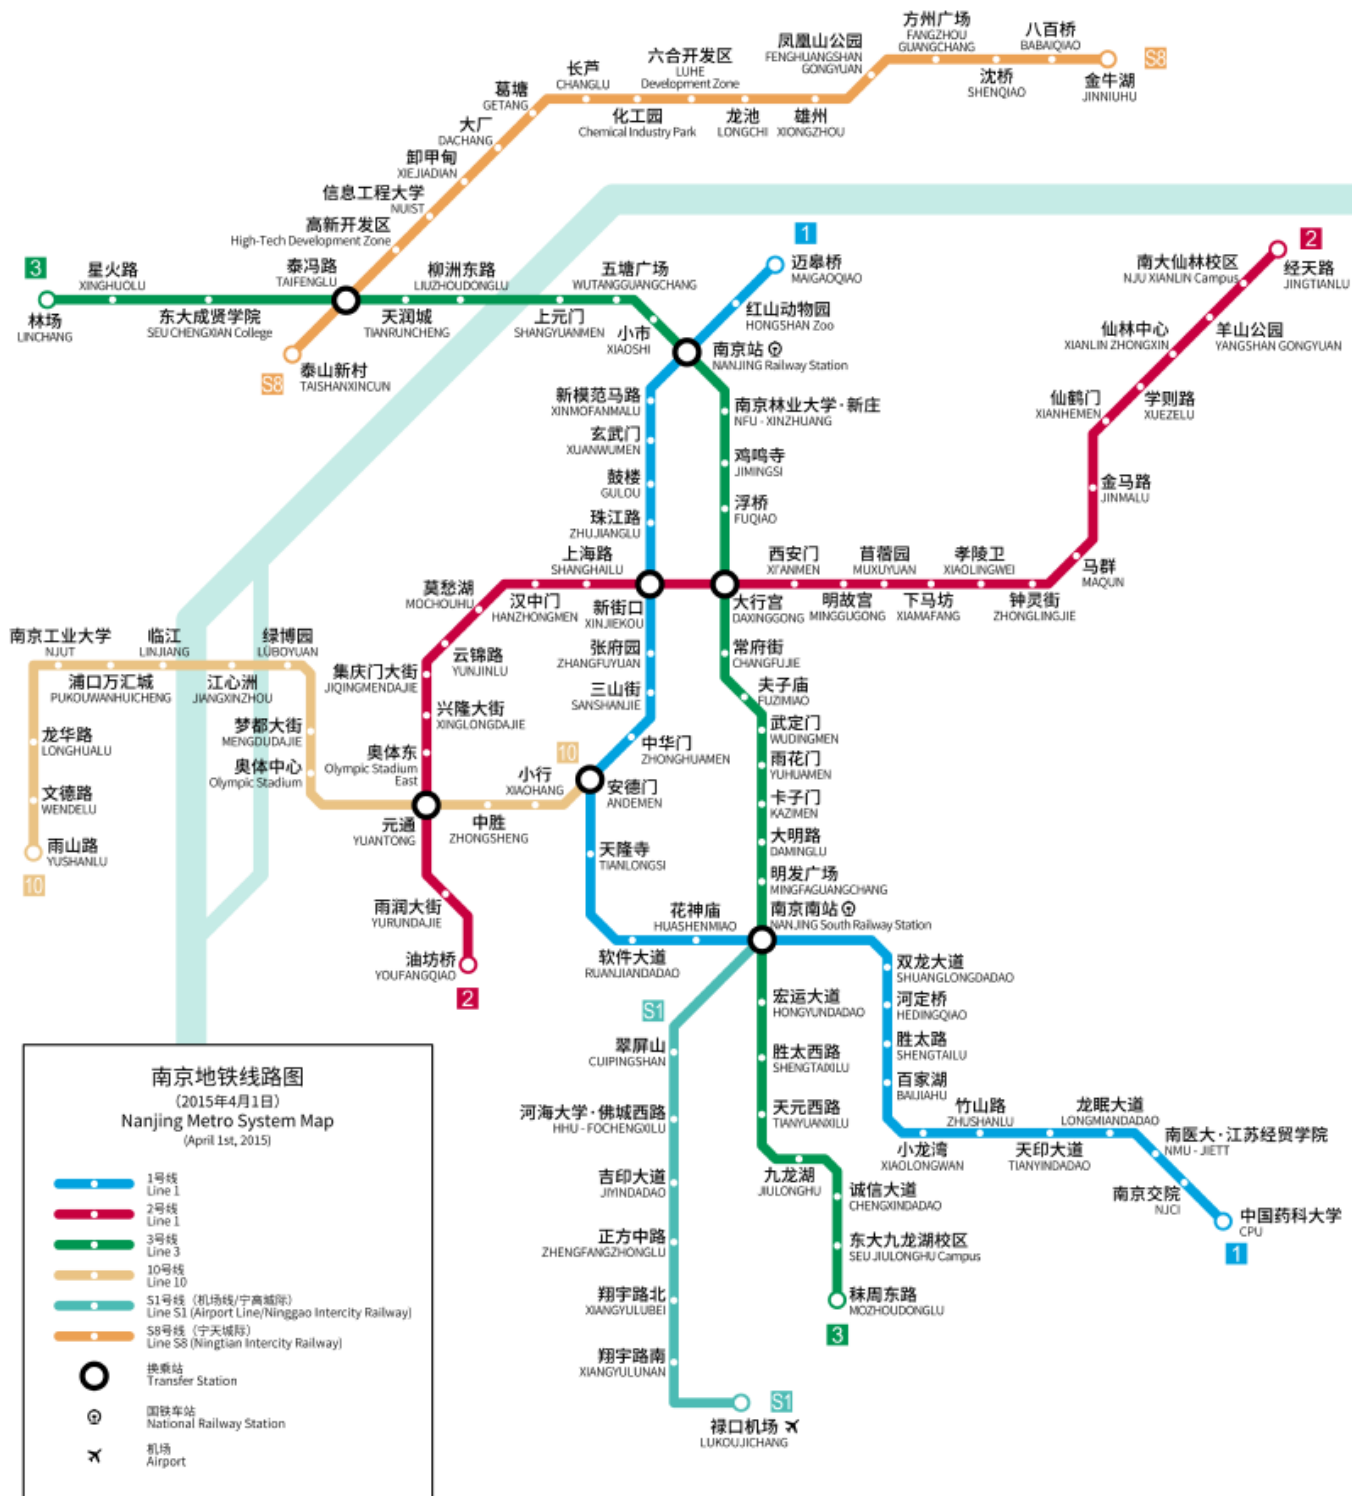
方州广场 FANGZHOU GUANGCHANG
八百桥 BABAIQIAO
S8
凤凰山公园 FENGHUANGSHAN GONGYUAN
六合开发区 LUHE Development Zone
长芦 CHANGLU
葛塘 GETANG
沈桥 SHENQIAO
金牛湖 JINNIUHU
化工园 Chemical Industry Park
龙池 LONGCHI
雄州 XIONGZHOU
大厂 DACHANG
卸甲甸 XIEJIADIAN
信息工程大学 NUIST
高新开发区 High-Tech Development Zone

3
星火路 XINGHUOLU
泰冯路 TAIFENGLU
柳洲东路 LIUZHOUDONGLU
五塘广场 WUTANGGUANGCHANG
1
迈皋桥 MAIGAOQIAO
南大仙林校区 NJU XIANLIN Campus
2
经天路 JINGTIANLU
林场 LINCHANG
东大成贤学院 SEU CHENGXIAN College
天润城 TIANRUNCHENG
上元门 SHANGYUANMEN
小市 XIAOSHI
红山动物园 HONGSHAN Zoo
南京站 NANJING Railway Station
仙林中心 XIANLIN ZHONGXIN
羊山公园 YANGSHAN GONGYUAN
S8
泰山新村 TAISHANXINCUN
新模范马路 XINMOFANMALU
南京林业大学·新庄 NFU · XINZHUANG
仙鹤门 XIANHEMEN
学则路 XUEZELU
玄武门 XUANWUMEN
鸡鸣寺 JIMINGSI
鼓楼 GULOU
金马路 JINMALU
浮桥 FUQIAO
珠江路 ZHUJIANGLU
上海路 SHANGHAILU
西安门 XI'ANMEN
苜蓿园 MUXUYUAN
孝陵卫 XIAOLINGWEI
马群 MAQUN
莫愁湖 MOCHOUHU
汉中门 HANZHONGMEN
新街口 XINJIEKOU
大行宫 DAXINGGONG
明故宫 MINGGUGONG
下马坊 XIAMAFANG
钟灵街 ZHONGLINGJIE
南京工业大学 NJUT
临江 LINJIANG
绿博园 LUBOYUAN
张府园 ZHANGFUYUAN
常府街 CHANGFUJIE
浦口万汇城 PUKOUWANHUICHENG
江心洲 JIANGXINZHOU
集庆门大街 JIQINGMENDAJIE
云锦路 YUNJINLU
夫子庙 FUZIMIAO
三山街 SANSHANJIE
龙华路 LONGHUALU
梦都大街 MENGDUDAJIE
兴隆大街 XINGLONGDAJIE
武定门 WUDINGMEN
奥体东 Olympic Stadium East
中华门 ZHONGHUAMEN
10
雨花门 YUHUAMEN
奥体中心 Olympic Stadium
小行 XIAOHANG
安德门 ANDEMEN
文德路 WENDELU
卡子门 KAZIMEN
元通 YUANTONG
中胜 ZHONGSHENG
大明路 DAMINGLU
雨山路 YUSHANLU
天隆寺 TIANLONGSI
10
明发广场 MINGFAGUANGCHANG
雨润大街 YURUNDAJIE
花神庙 HUASHENMIAO
南京南站 NANJING South Railway Station
油坊桥 YOUFANGQIAO
软件大道 RUANJIANDADAO
双龙大道 SHUANGLONGDADAO
2
S1
宏运大道 HONGYUNDADAO
河定桥 HEDINGQIAO
翠屏山 CUIPINGSHAN
胜太路 SHENGTAILU
胜太西路 SHENGTAIXILU
百家湖 BAIJIAHU
河海大学·佛城西路 HHU - FOCHENGXILU
竹山路 ZHUSHANLU
龙眠大道 LONGMIANDADAO
天元西路 TIANYUANXILU
南医大·江苏经贸学院 NMU - JIETT
小龙湾 XIAOLONGWAN
天印大道 TIANYINDADAO
九龙湖 JIULONGHU
吉印大道 JIYINDADAO
诚信大道 CHENGXINDADAO
南京交院 NJCI
中国药科大学 CPU
1
东大九龙湖校区 SEU JIULONGHU Campus
正方中路 ZHENGFANGZHONGLU
秣周东路 MOZHOUDONGLU
翔宇路北 XIANGYULUBEI
3
翔宇路南 XIANGYULUNAN
S1
禄口机场 LUKOUJICHANG

南京地铁线路图
(2015年4月1日)
Nanjing Metro System Map
(April 1st, 2015)

1号线 Line 1
2号线 Line 1
3号线 Line 3
10号线 Line 10
S1号线 (机场线/宁高城际) Line S1 (Airport Line/Ninggao Intercity Railway)
S8号线 (宁天城际) Line S8 (Ningtian Intercity Railway)
换乘站 Transfer Station
国铁车站 National Railway Station
机场 Airport